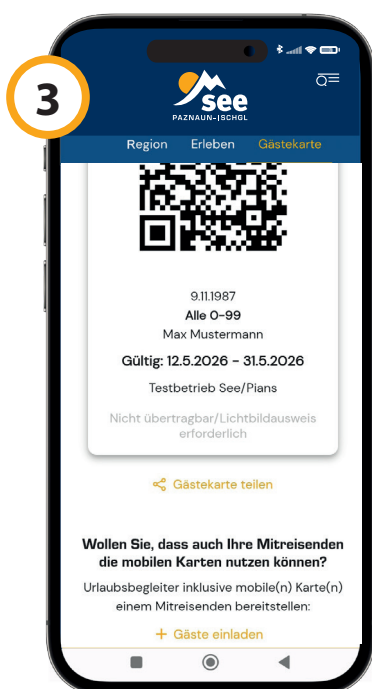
3

see
PAZNAUN-ISCHGL

Region Erleben Gästekarte

9.11.1987
Alle 0-99
Max Mustermann
Gültig: 12.5.2026 - 31.5.2026
Testbetrieb See/Pians
Nicht übertragbar/Lichtbildausweis erforderlich

Gästekarte teilen

Wollen Sie, dass auch Ihre Mitreisenden die mobilen Karten nutzen können?

Urlaubsbegleiter inklusive mobile(n) Karte(n) einem Mitreisenden bereitstellen:

+ Gäste einladen